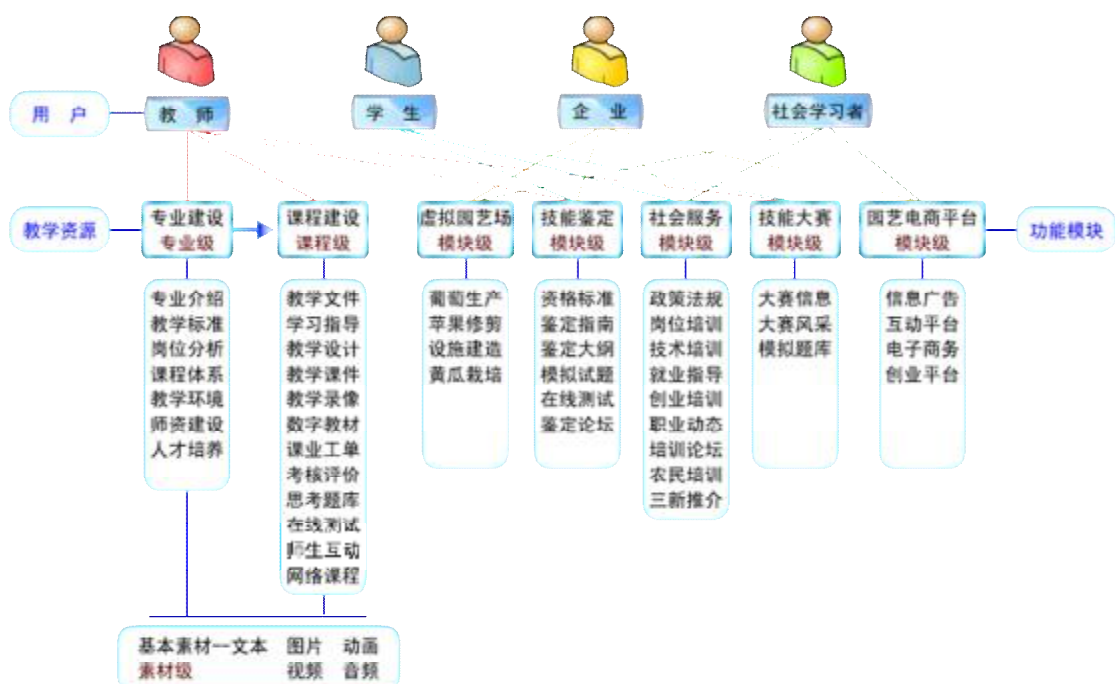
用户
教师
学生
企业
社会学习者

教学资源
专业建设
专业级
课程建设
课程级
虚拟园艺场
模块级
技能鉴定
模块级
社会服务
模块级
技能大赛
模块级
园艺电商平台
模块级
功能模块

专业介绍
教学标准
岗位分析
课程体系
教学环境
师资建设
人才培养

教学文件
学习指导
教学设计
教学课件
教学录像
数字教材
课业工单
考核评价
思考题库
在线测试
师生互动
网络课程

葡萄生产
苹果修剪
设施建造
黄瓜栽培

资格标准
鉴定指南
鉴定大纲
模拟试题
在线测试
鉴定论坛

政策法规
岗位培训
技术培训
就业指导
创业培训
职业动态
培训论坛
农民培训
三新推介

大赛信息
大赛风采
模拟题库

信息广告
互动平台
电子商务
创业平台

基本素材一文本 图片 动画
素材级 视频 音频